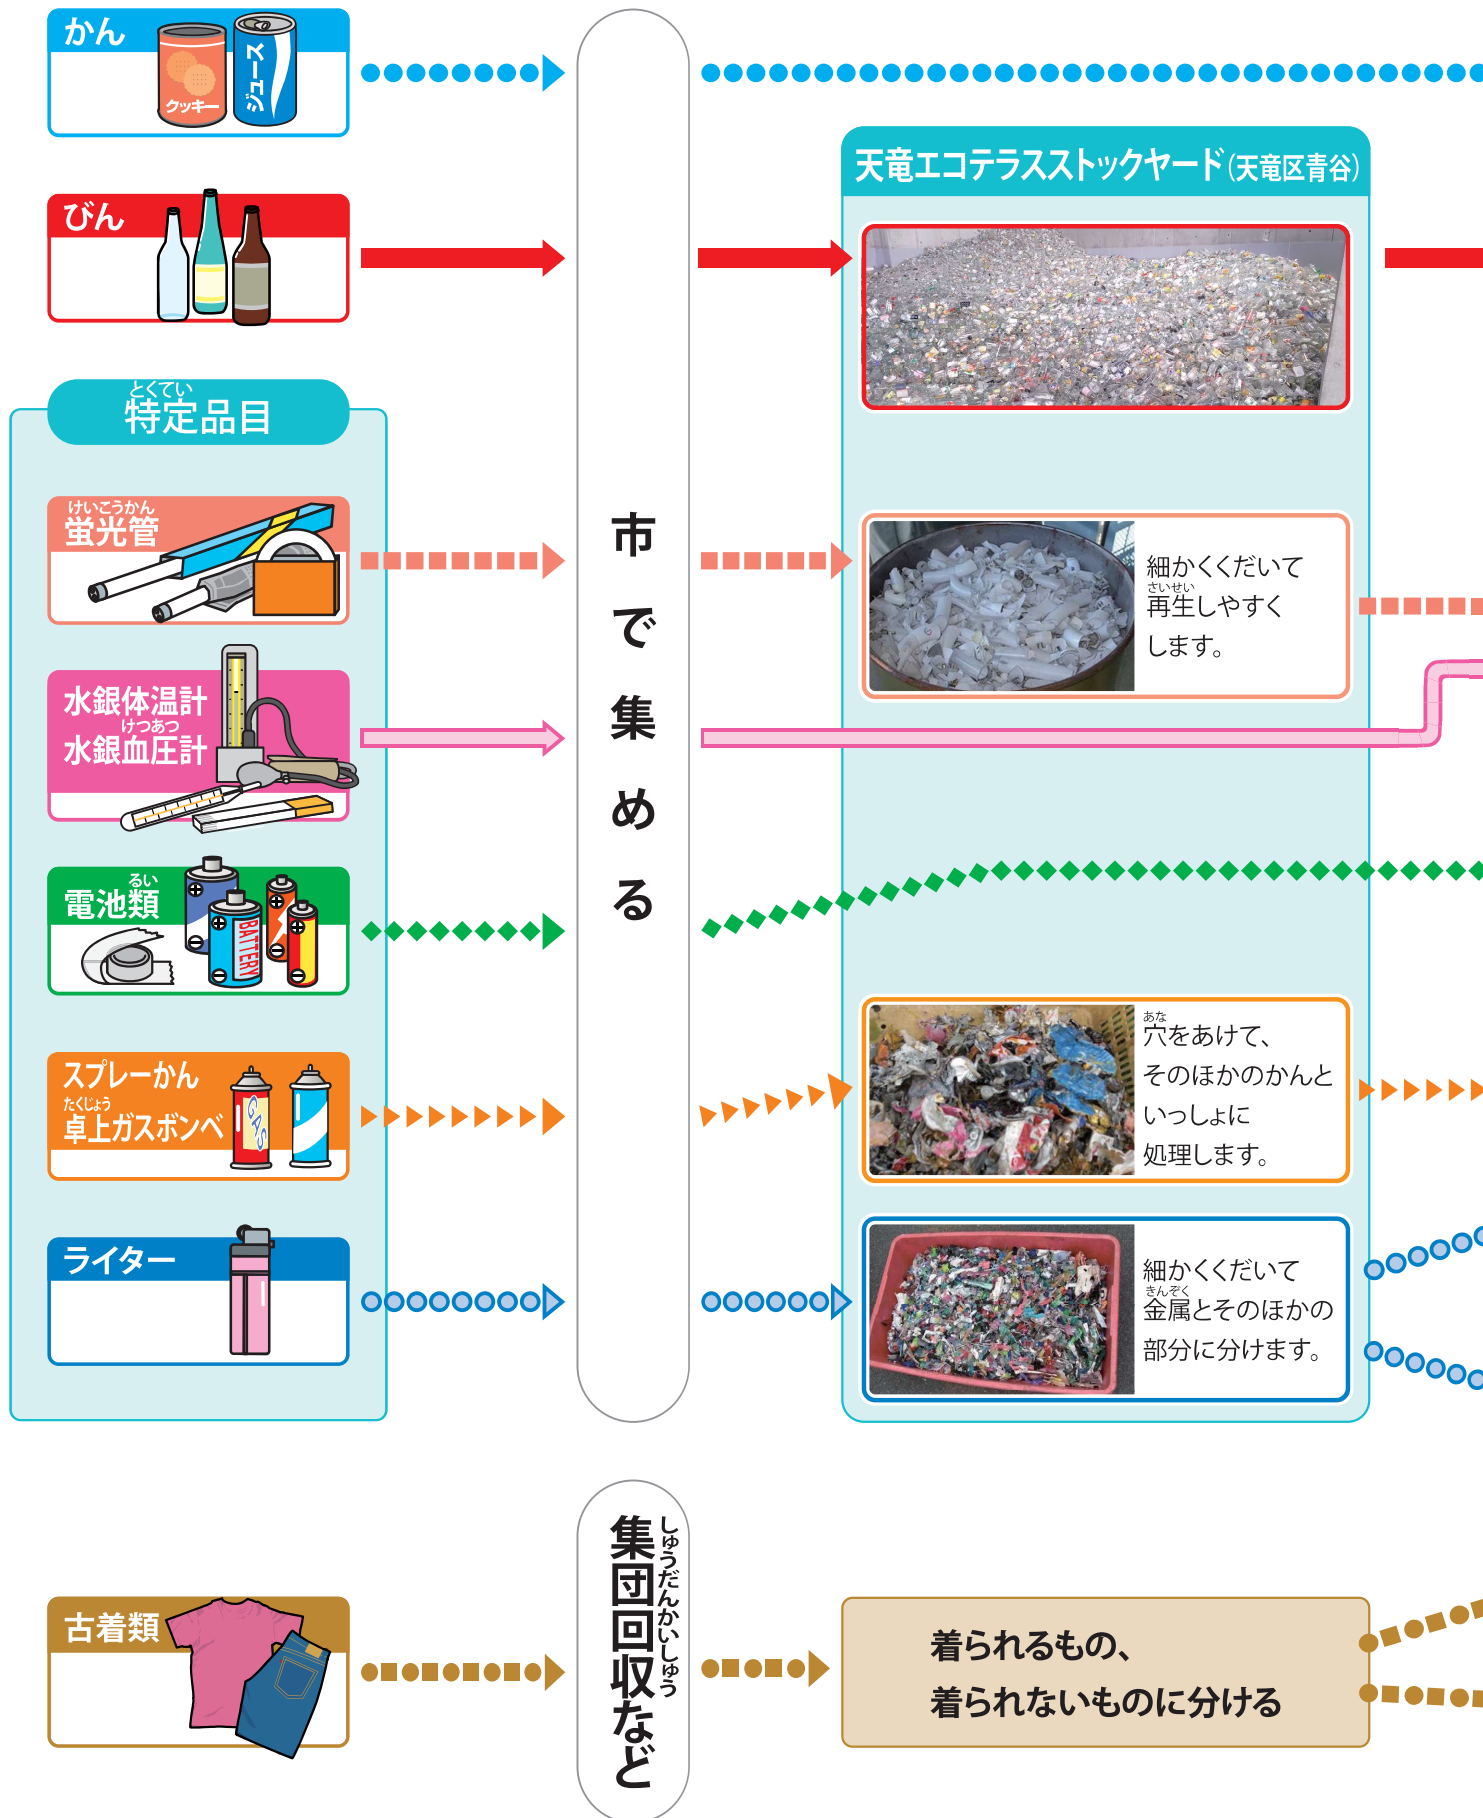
かん

クッキー

ジュース

びん

特定品目

蛍光管

水銀体温計
水銀血圧計

電池類

BATTERY

スプレーかん
卓上ガスボンベ

GAS

ライター

市で集める

天竜エコテラスストックヤード(天竜区青谷)

細かくくだいて再生しやすくします。

穴をあけて、そのほかのかんといっしょに処理します。

細かくくだいて金属とそのほかの部分に分けます。

古着類

集団回収など

着られるもの、着られないものに分ける